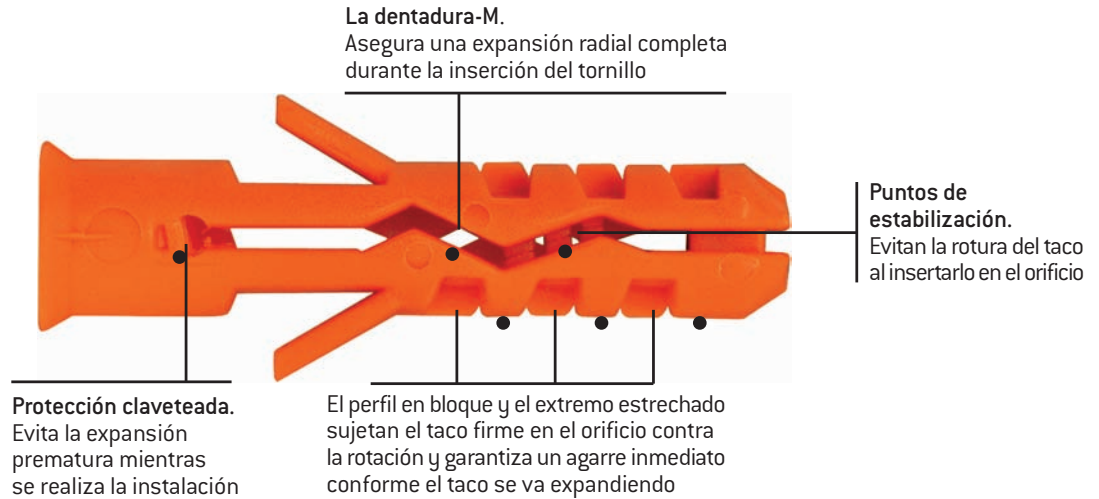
La dentadura-M.
Asegura una expansión radial completa durante la inserción del tornillo

Puntos de estabilización.
Evitan la rotura del taco al insertarlo en el orificio

Protección claveteada.
Evita la expansión prematura mientras se realiza la instalación

El perfil en bloque y el extremo estrechado sujetan el taco firme en el orificio contra la rotación y garantiza un agarre inmediato conforme el taco se va expandiendo